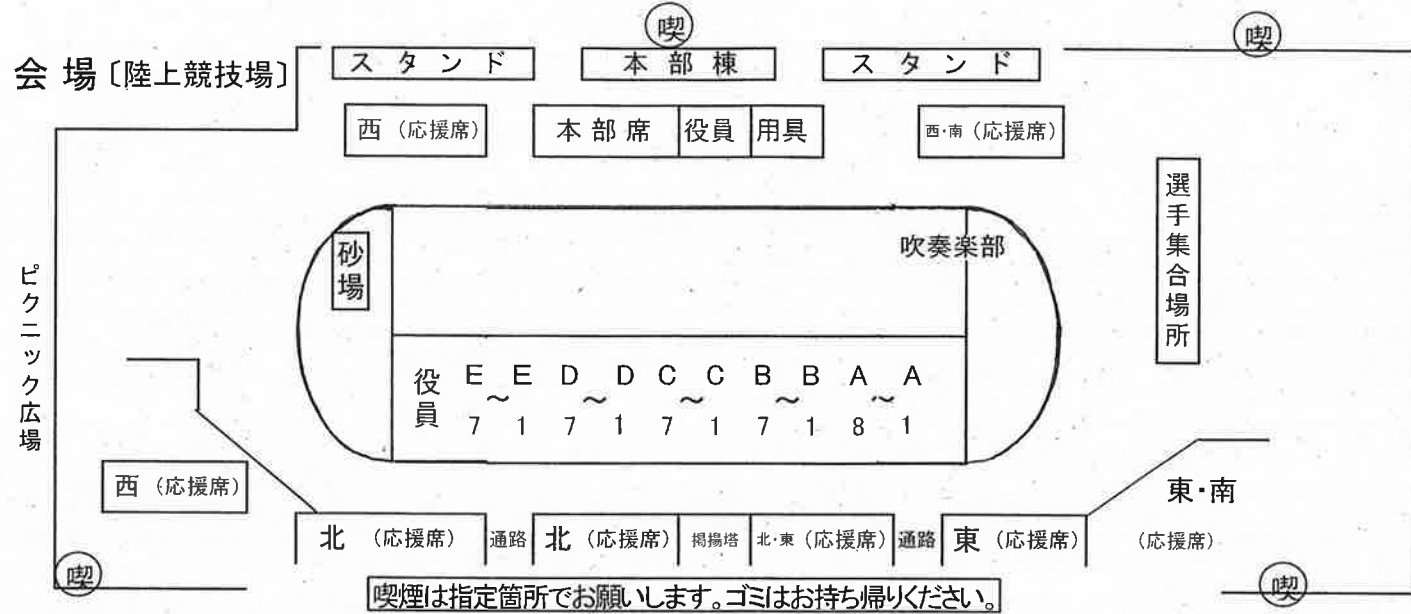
会 場〔陸上競技場〕

喫

喫

スタンド

本部棟

スタンド

西（応援席）

本部席

役員

用具

西・南（応援席）

選手集合場所

ピクニック広場

砂場

吹奏楽部

役員

E7 ~ E1

D7 ~ D1

C7 ~ C1

B7 ~ B1

A8 ~ A1

西（応援席）

東・南（応援席）

北（応援席）

通路

北（応援席）

掲揚塔

北・東（応援席）

通路

東（応援席）

喫

喫

喫煙は指定箇所でお願いします。ゴミはお持ち帰りください。